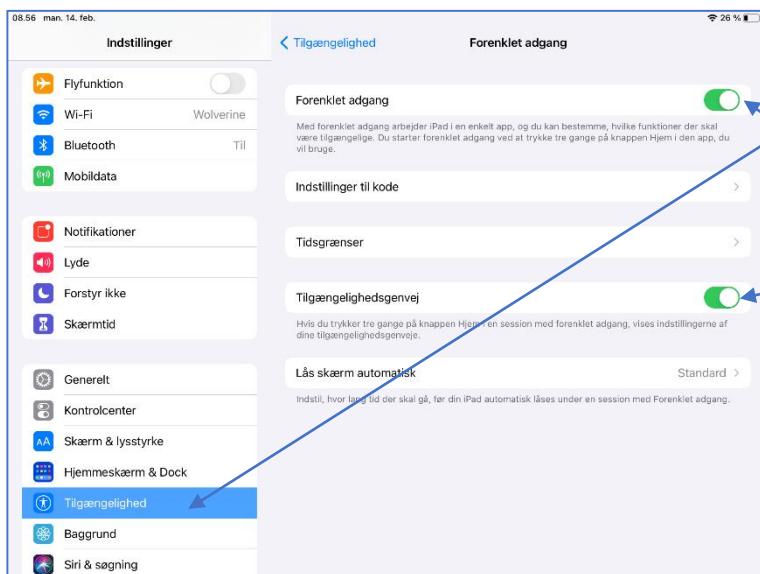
08.56 man. 14. feb.

26 %

Indstillinger

Flyfunktion

Wi-Fi Wolverine

Bluetooth Til

Mobildata

Notifikationer

Lyde

Forstyr ikke

Skærmtid

Generelt

Kontrolcenter

Skærm & lysstyrke

Hjemmeskærm & Dock

Tilgængelighed

Baggrund

Siri & søgning

< Tilgængelighed

Forenklet adgang

Forenklet adgang

Med forenklet adgang arbejder iPad i en enkelt app, og du kan bestemme, hvilke funktioner der skal være tilgængelige. Du starter forenklet adgang ved at trykke tre gange på knappen Hjem i den app, du vil bruge.

Indstillinger til kode

Tidsgrænser

Tilgængelighedsgenvej

Hvis du trykker tre gange på knappen Hjem i en session med forenklet adgang, vises indstillingerne af dine tilgængelighedsgenveje.

Lås skærm automatisk Standard

Indstil, hvor lang tid der skal gå, før din iPad automatisk låses under en session med Forenklet adgang.